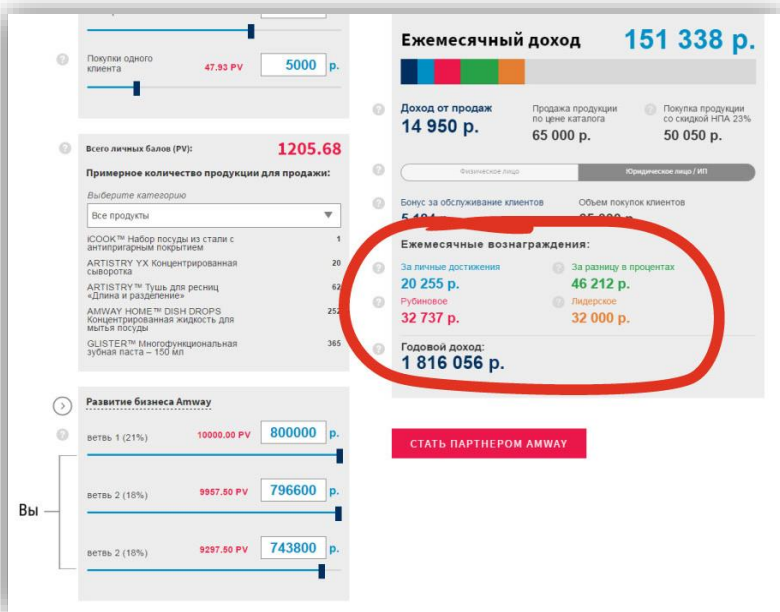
Покупки одного клиента 47.93 PV 5000 р.

Всего личных балов (PV): 1205.68

Примерное количество продукции для продажи:

Выберите категорию

Все продукты

| | |
|---|---|
| ICOOK™ Набор посуды из стали с антипригарным покрытием | 1 |
| ARTISTRY YX Концентрированная сыворотка | 20 |
| ARTISTRY™ Тушь для ресниц «Длина и разделение» | 62 |
| AMWAY HOME™ DISH DROPS Концентрированная жидкость для мытья посуды | 252 |
| GLISTER™ Многофункциональная зубная паста – 150 мл | 365 |

Развитие бизнеса Amway

ветвь 1 (21%) 10000.00 PV 800000 р.

ветвь 2 (18%) 9957.50 PV 796600 р.

ветвь 2 (18%) 9297.50 PV 743800 р.

Вы

Ежемесячный доход 151 338 р.

Доход от продаж 14 950 р.

Продажа продукции по цене каталога 65 000 р.

Покупка продукции со скидкой НПА 23% 50 050 р.

Физическое лицо

Юридическое лицо / ИП

Бонус за обслуживание клиентов 5 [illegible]

Объем покупок клиентов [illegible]

Ежемесячные вознаграждения:

За личные достижения 20 255 р.

За разницу в процентах 46 212 р.

Рубиновое 32 737 р.

Лидерское 32 000 р.

Годовой доход: 1 816 056 р.

СТАТЬ ПАРТНЕРОМ AMWAY